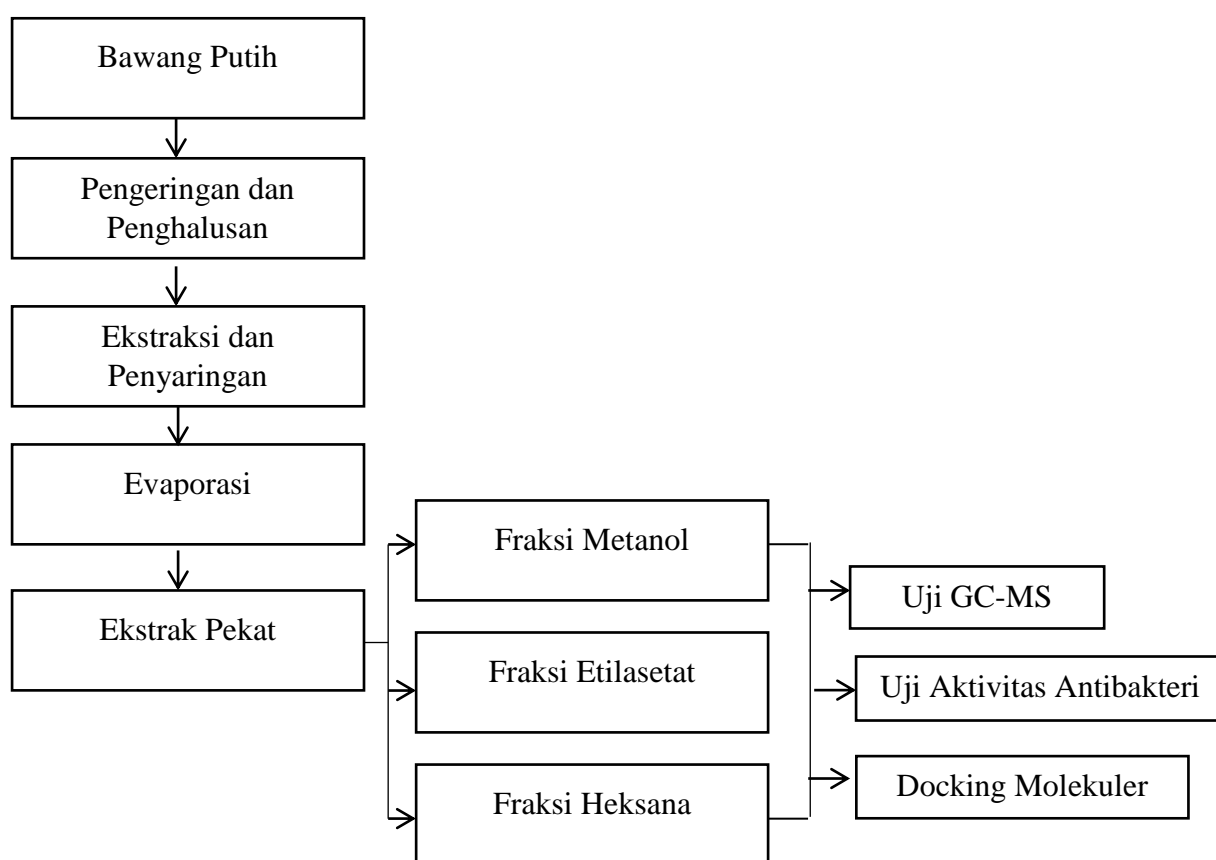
Bawang Putih

Pengeringan dan Penghalusan

Ekstraksi dan Penyaringan

Evaporasi

Ekstrak Pekat

Fraksi Metanol

Fraksi Etilasetat

Fraksi Heksana

Uji GC-MS

Uji Aktivitas Antibakteri

Docking Molekuler